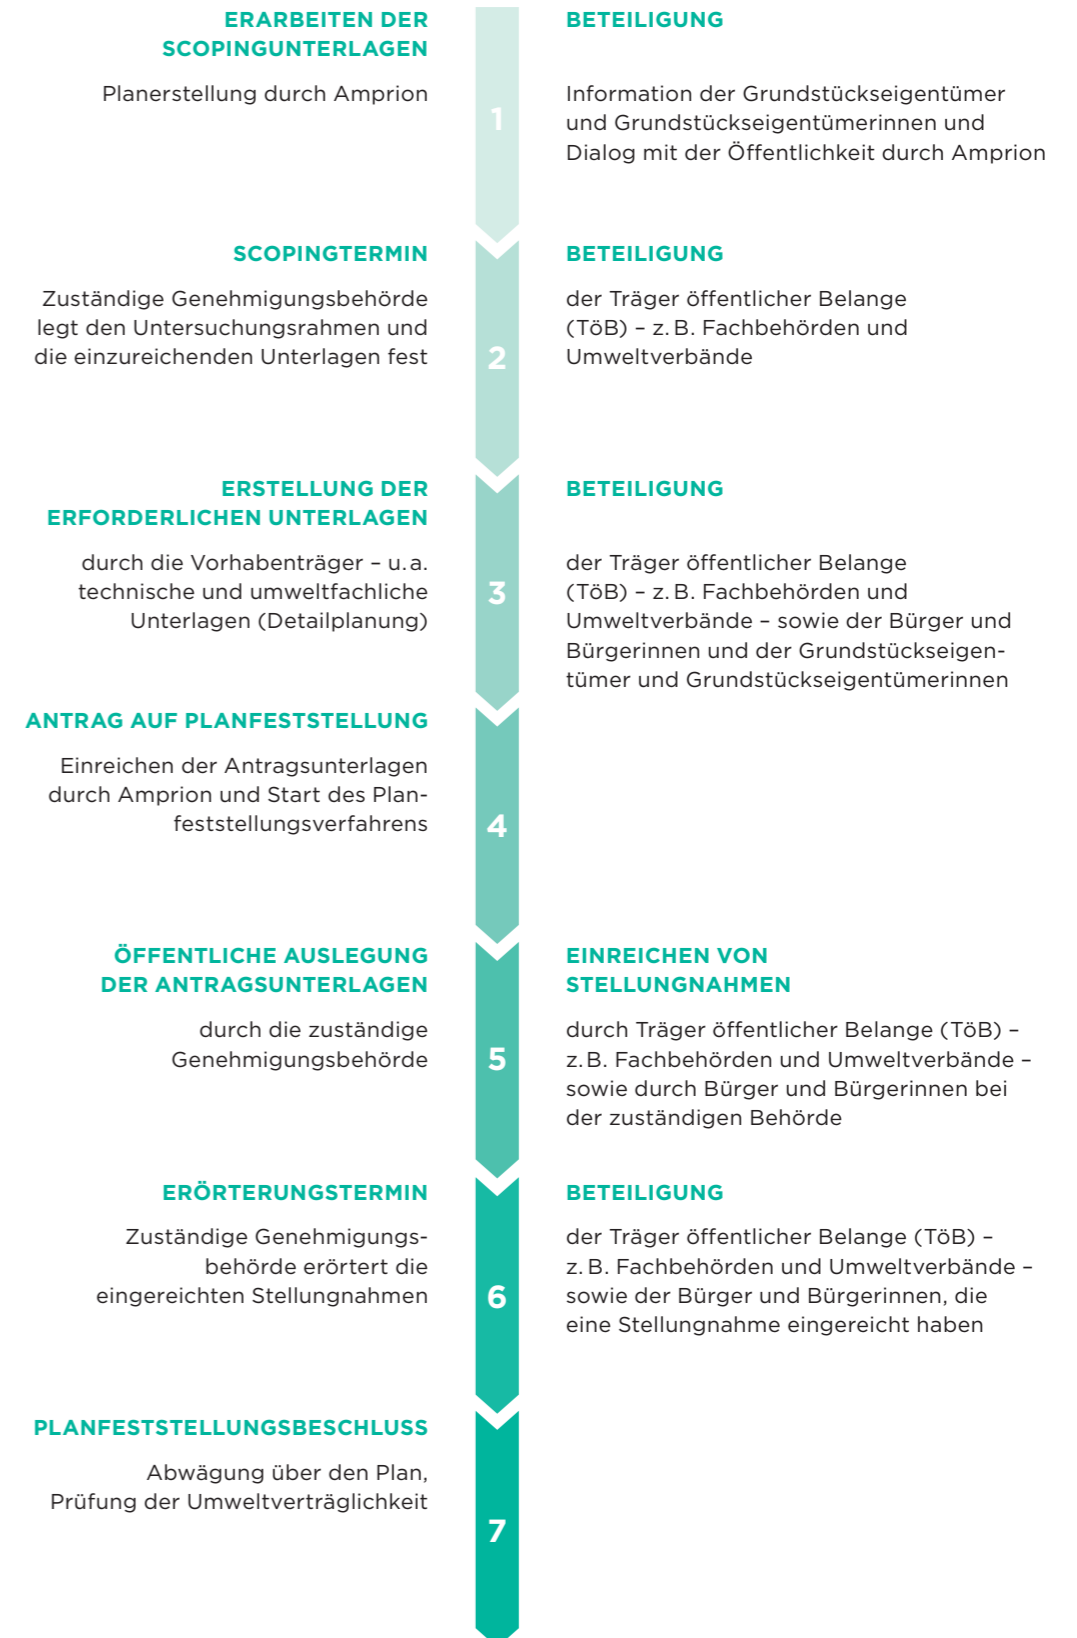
ERARBEITEN DER SCOPINGUNTERLAGEN

Planerstellung durch Amprion

1

BETEILIGUNG

Information der Grundstückseigentümer und Grundstückseigentümerinnen und Dialog mit der Öffentlichkeit durch Amprion

SCOPINGTERMIN

Zuständige Genehmigungsbehörde legt den Untersuchungsrahmen und die einzureichenden Unterlagen fest

2

BETEILIGUNG

der Träger öffentlicher Belange (TöB) – z. B. Fachbehörden und Umweltverbände

ERSTELLUNG DER ERFORDERLICHEN UNTERLAGEN

durch die Vorhabenträger – u. a. technische und umweltfachliche Unterlagen (Detailplanung)

3

BETEILIGUNG

der Träger öffentlicher Belange (TöB) – z. B. Fachbehörden und Umweltverbände – sowie der Bürger und Bürgerinnen und der Grundstückseigentümer und Grundstückseigentümerinnen

ANTRAG AUF PLANFESTSTELLUNG

Einreichen der Antragsunterlagen durch Amprion und Start des Planfeststellungsverfahrens

4

ÖFFENTLICHE AUSLEGUNG DER ANTRAGSUNTERLAGEN

durch die zuständige Genehmigungsbehörde

5

EINREICHEN VON STELLUNGNAHMEN

durch Träger öffentlicher Belange (TöB) – z. B. Fachbehörden und Umweltverbände – sowie durch Bürger und Bürgerinnen bei der zuständigen Behörde

ERÖRTERUNGSTERMIN

Zuständige Genehmigungsbehörde erörtert die eingereichten Stellungnahmen

6

BETEILIGUNG

der Träger öffentlicher Belange (TöB) – z. B. Fachbehörden und Umweltverbände – sowie der Bürger und Bürgerinnen, die eine Stellungnahme eingereicht haben

PLANFESTSTELLUNGSBESCHLUSS

Abwägung über den Plan, Prüfung der Umweltverträglichkeit

7